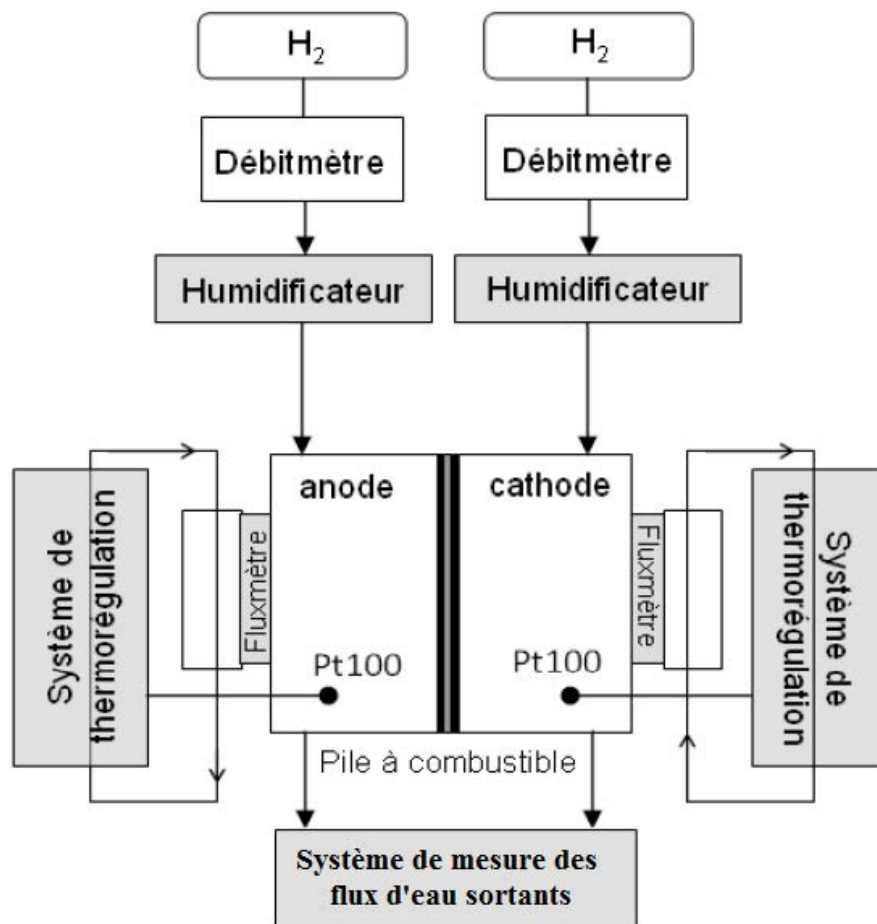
$H_2$

$H_2$

Débitmètre

Débitmètre

Humidificateur

Humidificateur

Système de thermorégulation

Fluxmètre

anode

cathode

Fluxmètre

Système de thermorégulation

Pt100

Pt100

Pile à combustible

Système de mesure des flux d'eau sortants